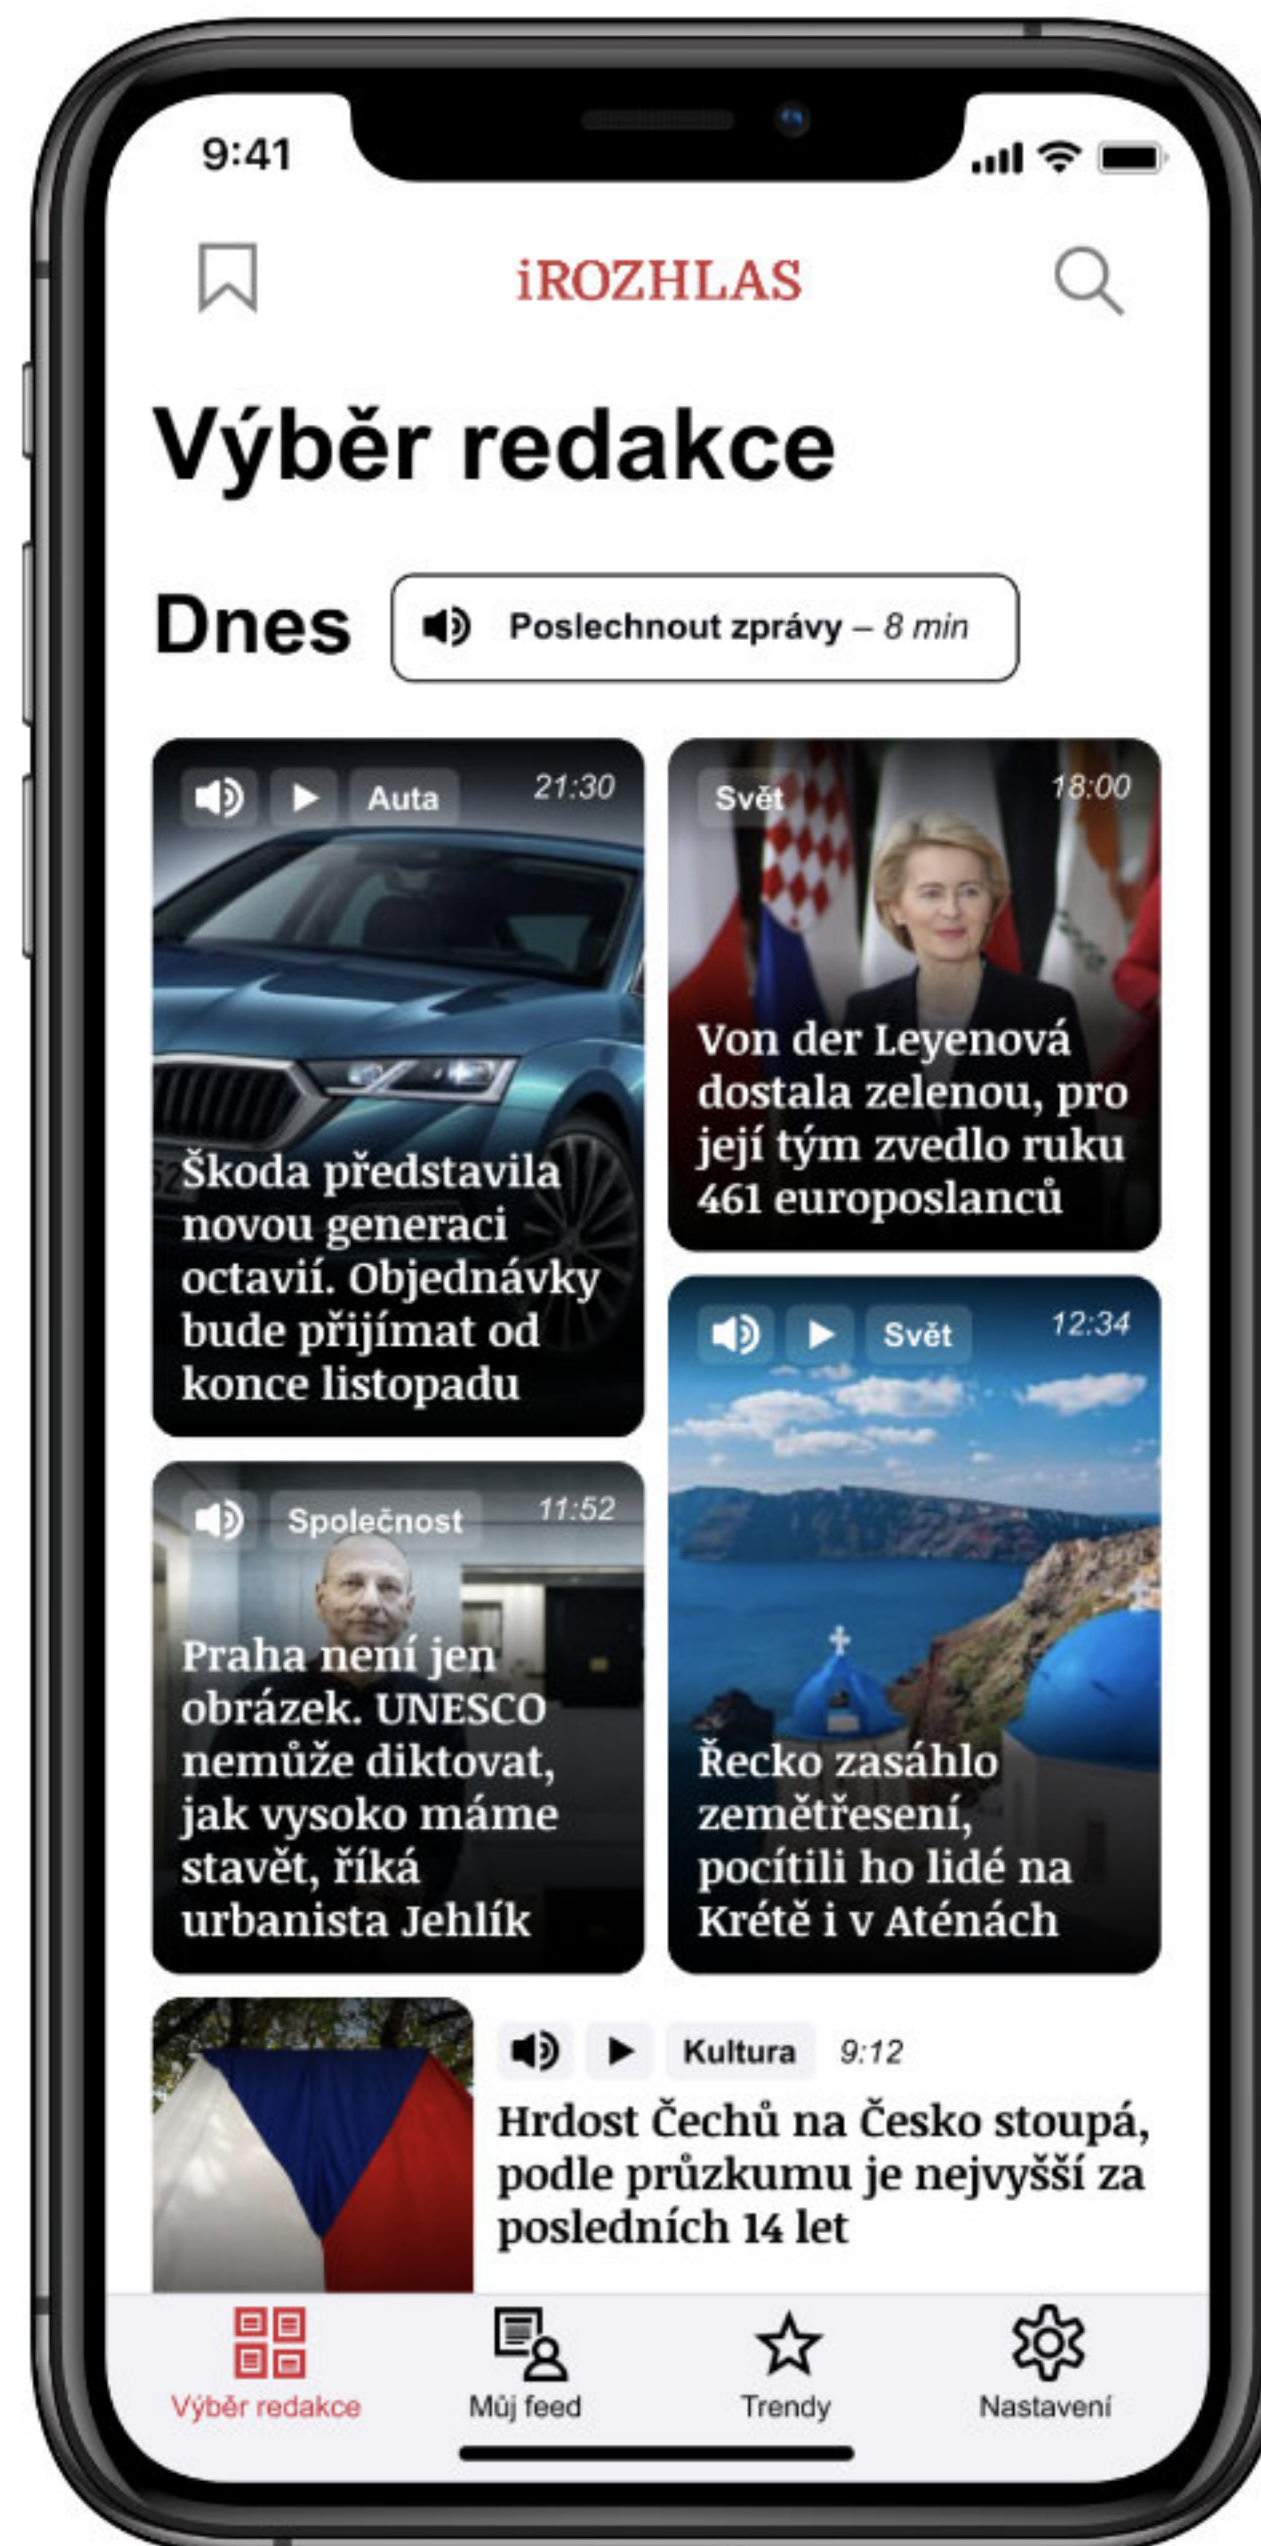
9:41

iROZHLAS

Výběr redakce

Dnes

Poslechnout zprávy – 8 min

Auta 21:30

Škoda představila novou generaci octavií. Objednávky bude přijímat od konce listopadu

Svět 18:00

Von der Leyenová dostala zelenou, pro její tým zvedlo ruku 461 europoslanců

Svět 12:34

Řecko zasáhlo zemětřesení, pocítili ho lidé na Krétě i v Aténách

Společnost 11:52

Praha není jen obrázek. UNESCO nemůže diktovat, jak vysoko máme stavět, říká urbanista Jehlík

Kultura 9:12

Hrdost Čechů na Česko stoupá, podle průzkumu je nejvyšší za posledních 14 let

Výběr redakce
Můj feed
Trendy
Nastavení